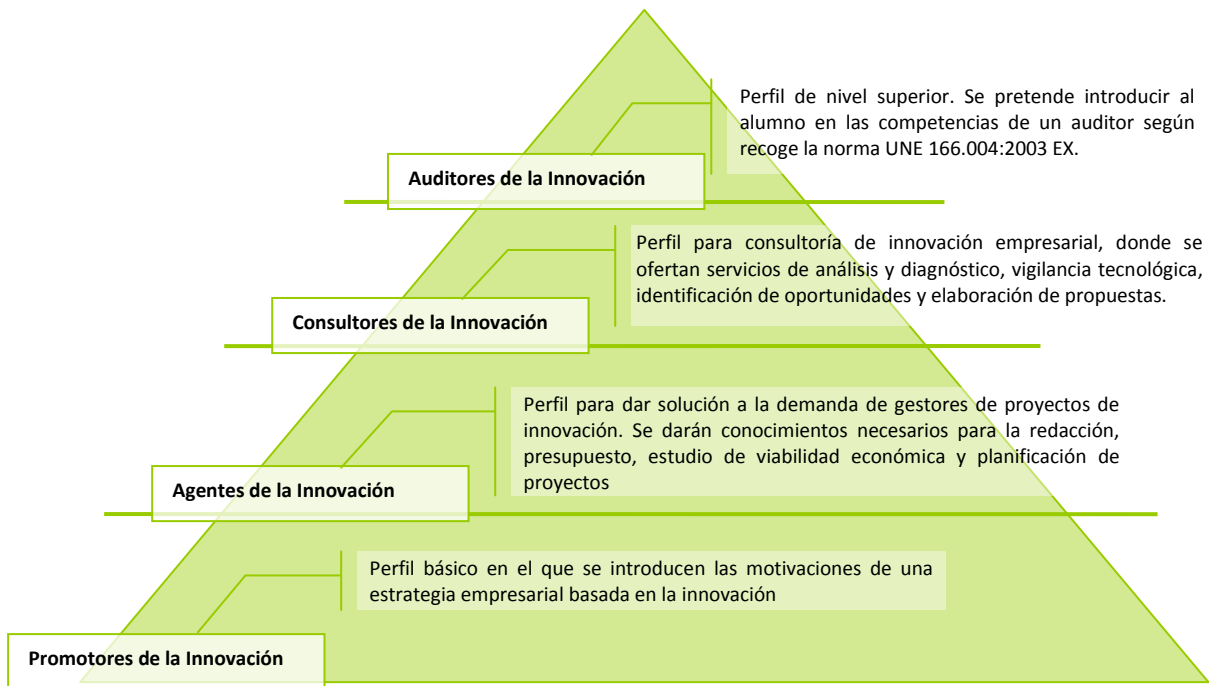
Perfil de nivel superior. Se pretende introducir al alumno en las competencias de un auditor según recoge la norma UNE 166.004:2003 EX.

Auditores de la Innovación

Perfil para consultoría de innovación empresarial, donde se ofertan servicios de análisis y diagnóstico, vigilancia tecnológica, identificación de oportunidades y elaboración de propuestas.

Consultores de la Innovación

Perfil para dar solución a la demanda de gestores de proyectos de innovación. Se darán conocimientos necesarios para la redacción, presupuesto, estudio de viabilidad económica y planificación de proyectos

Agentes de la Innovación

Perfil básico en el que se introducen las motivaciones de una estrategia empresarial basada en la innovación

Promotores de la Innovación